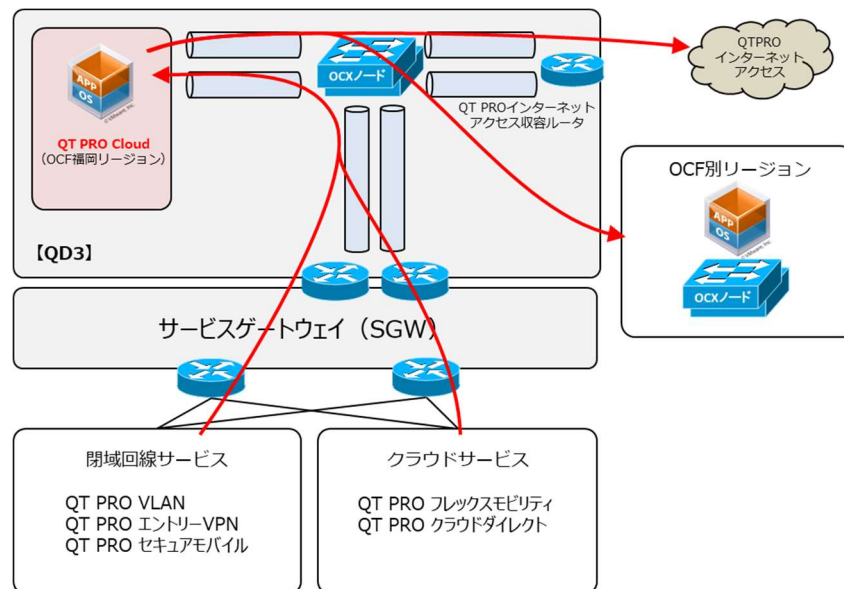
APP
OS
QT PRO Cloud
（OCF福岡リージョン）

OCXノード

QTPRO
インターネット
アクセス

QT PROインターネット
アクセス収容ルータ

OCF別リージョン
APP
OS
OCXノード

【QD3】

サービスゲートウェイ（SGW）

閉域回線サービス

QT PRO VLAN
QT PRO エントリーVPN
QT PRO セキュアモバイル

クラウドサービス

QT PRO フレックスモビリティ
QT PRO クラウドダイレクト